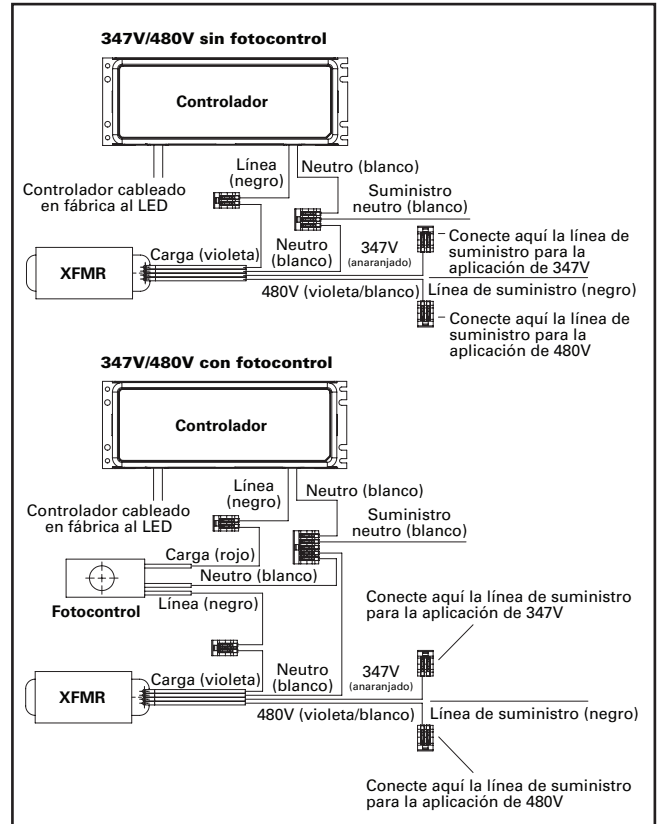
347V/480V sin fotocontrol

Controlador

Controlador cableado en fábrica al LED

Línea (negro)

Neutro (blanco)

Suministro neutro (blanco)

XFMR

Carga (violeta)

Neutro (blanco)

347V (anaranjado)

Conecte aquí la línea de suministro para la aplicación de 347V

480V (violeta/blanco)

Línea de suministro (negro)

Conecte aquí la línea de suministro para la aplicación de 480V

347V/480V con fotocontrol

Controlador

Controlador cableado en fábrica al LED

Línea (negro)

Neutro (blanco)

Suministro neutro (blanco)

Carga (rojo)

Neutro (blanco)

Fotocontrol

Línea (negro)

Conecte aquí la línea de suministro para la aplicación de 347V

XFMR

Carga (violeta)

Neutro (blanco)

347V (anaranjado)

480V (violeta/blanco)

Línea de suministro (negro)

Conecte aquí la línea de suministro para la aplicación de 480V